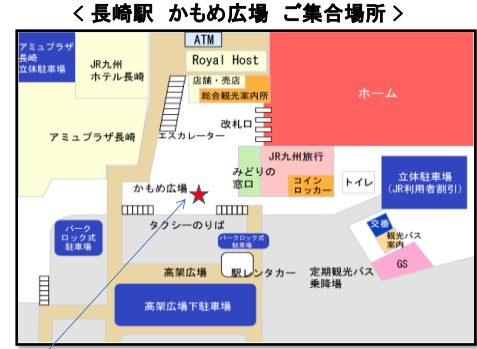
＜長崎駅　かもめ広場　ご集合場所＞

アミュプラザ長崎立体駐車場

JR九州ホテル長崎

ATM

Royal Host

店舗・売店

総合観光案内所

ホーム

改札口

エスカレーター

アミュプラザ長崎

JR九州旅行

みどりの窓口

コインロッカー

トイレ

立体駐車場（JR利用者割引）

かもめ広場

タクシーのりば

パークロック式駐車場

パークロック式駐車場

交番

観光バス案内

GS

高架広場

駅レンタカー

定期観光バス乗降場

高架広場下駐車場